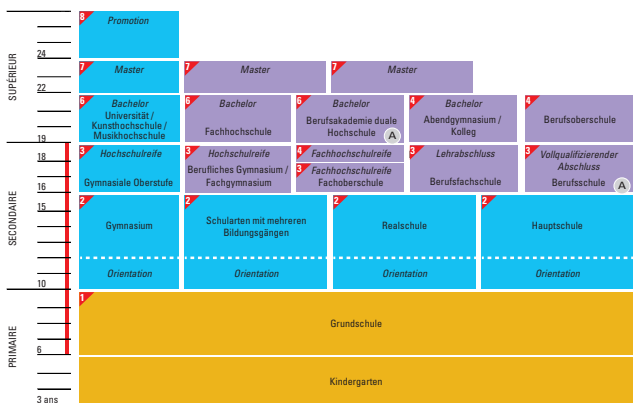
SUPÉRIEUR
SECONDAIRE
PRIMAIRE
24
22
19
18
17
16
15
10
6
3 ans

8 Promotion

7 Master
7 Master
7 Master

6 Bachelor Universität / Kunsthochschule / Musikhochschule
6 Bachelor Fachhochschule
6 Bachelor Berufsakademie duale Hochschule A
4 Bachelor Abendgymnasium / Kolleg
6 Berufsoberschule

3 Hochschulreife Gymnasiale Oberstufe
3 Hochschulreife Berufliches Gymnasium / Fachgymnasium
4 Fachhochschulreife
3 Fachhochschulreife Fachoberschule
3 Lehrabschluss Berufsfachschule
3 Vollqualifizierender Abschluss Berufsschule A

2 Gymnasium
2 Schularten mit mehreren Bildungsgängen
2 Realschule
2 Hauptschule

Orientation
Orientation
Orientation
Orientation

1 Grundschule

Kindergarten